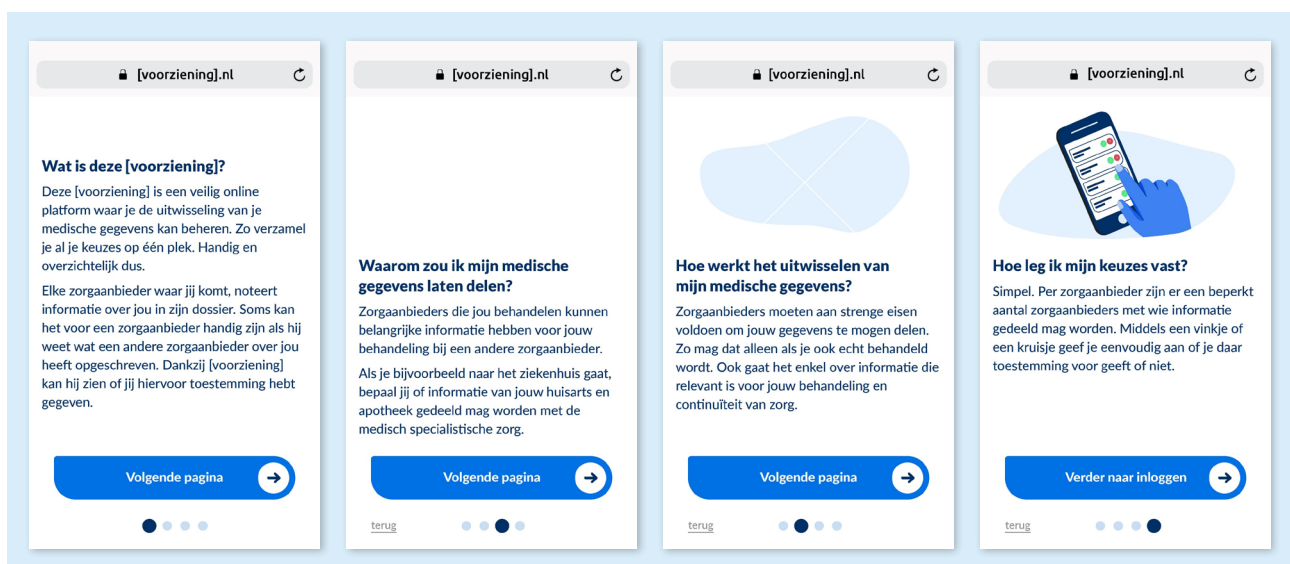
[voorziening].nl

Wat is deze [voorziening]?

Deze [voorziening] is een veilig online platform waar je de uitwisseling van je medische gegevens kan beheren. Zo verzamel je al je keuzes op één plek. Handig en overzichtelijk dus.

Elke zorgaanbieder waar jij komt, noteert informatie over jou in zijn dossier. Soms kan het voor een zorgaanbieder handig zijn als hij weet wat een andere zorgaanbieder over jou heeft opgeschreven. Dankzij [voorziening] kan hij zien of jij hiervoor toestemming hebt gegeven.

Volgende pagina

[voorziening].nl

Waarom zou ik mijn medische gegevens laten delen?

Zorgaanbieders die jou behandelen kunnen belangrijke informatie hebben voor jouw behandeling bij een andere zorgaanbieder.

Als je bijvoorbeeld naar het ziekenhuis gaat, bepaal jij of informatie van jouw huisarts en apotheek gedeeld mag worden met de medisch specialistische zorg.

Volgende pagina

terug

[voorziening].nl

Hoe werkt het uitwisselen van mijn medische gegevens?

Zorgaanbieders moeten aan strenge eisen voldoen om jouw gegevens te mogen delen. Zo mag dat alleen als je ook echt behandeld wordt. Ook gaat het enkel over informatie die relevant is voor jouw behandeling en continuïteit van zorg.

Volgende pagina

terug

[voorziening].nl

Hoe leg ik mijn keuzes vast?

Simpel. Per zorgaanbieder zijn er een beperkt aantal zorgaanbieders met wie informatie gedeeld mag worden. Middels een vinkje of een kruisje geef je eenvoudig aan of je daar toestemming voor geeft of niet.

Verder naar inloggen

terug